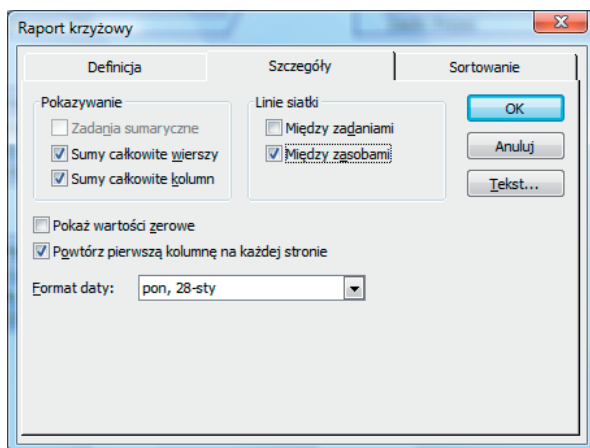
Raport krzyżowy

Definicja
Szczegóły
Sortowanie

Pokazywanie
Zadania sumaryczne
Sumy całkowite wierszy
Sumy całkowite kolumn

Linie siatki
Między zadaniami
Między zasobami

OK
Anuluj
Tekst...

Pokaż wartości zerowe
Powtórz pierwszą kolumnę na każdej stronie

Format daty: pon, 28-sty